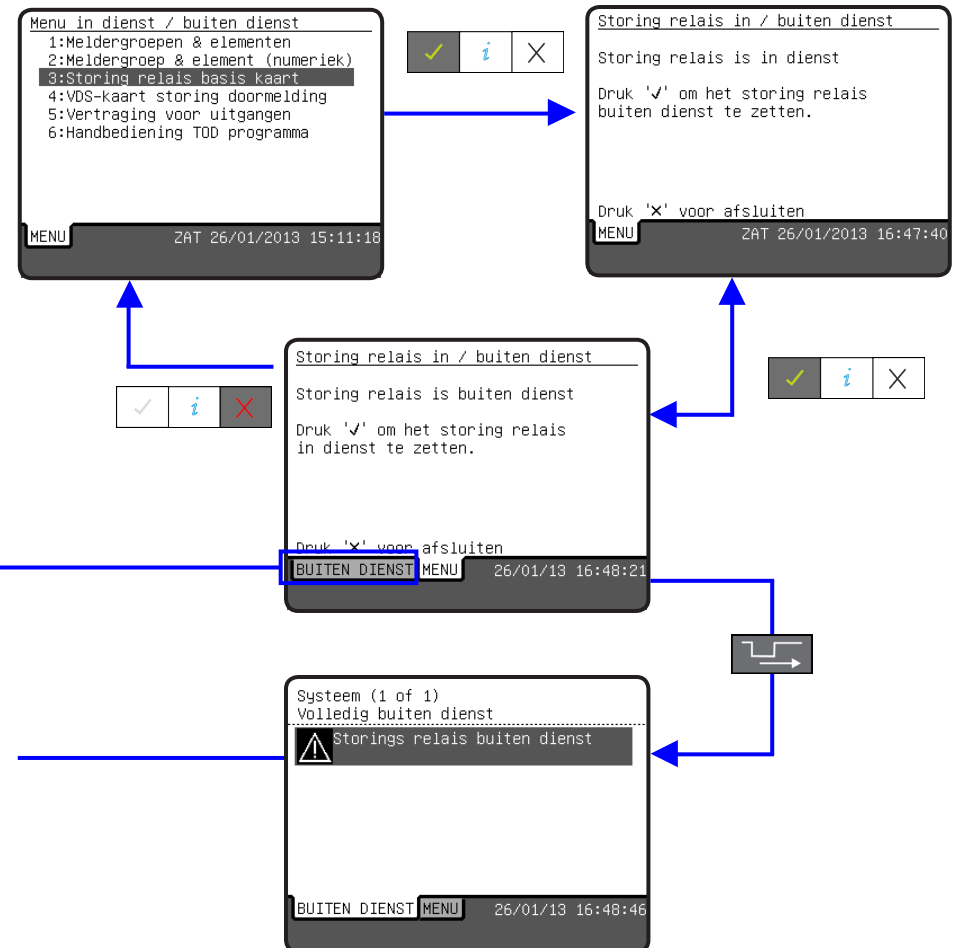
Menu in dienst / buiten dienst
1:Meldergroepen & elementen
2:Meldergroep & element (numeriek)
3:Storing relais basis kaart
4:VDS-kaart storing doormelding
5:Vertraging voor uitgangen
6:Handbediening TOD programma

MENU ZAT 26/01/2013 15:11:18

✓ i ✕

Storing relais in / buiten dienst

Storing relais is in dienst

Druk '✓' om het storing relais buiten dienst te zetten.

Druk '✕' voor afsluiten

MENU ZAT 26/01/2013 16:47:40

✓ i ✕

Storing relais in / buiten dienst

Storing relais is buiten dienst

Druk '✓' om het storing relais in dienst te zetten.

Druk '✕' voor afsluiten

BUITEN DIENST MENU 26/01/13 16:48:21

✓ i ✕

Systeem (1 of 1)
Volledig buiten dienst

Storings relais buiten dienst

BUITEN DIENST MENU 26/01/13 16:48:46